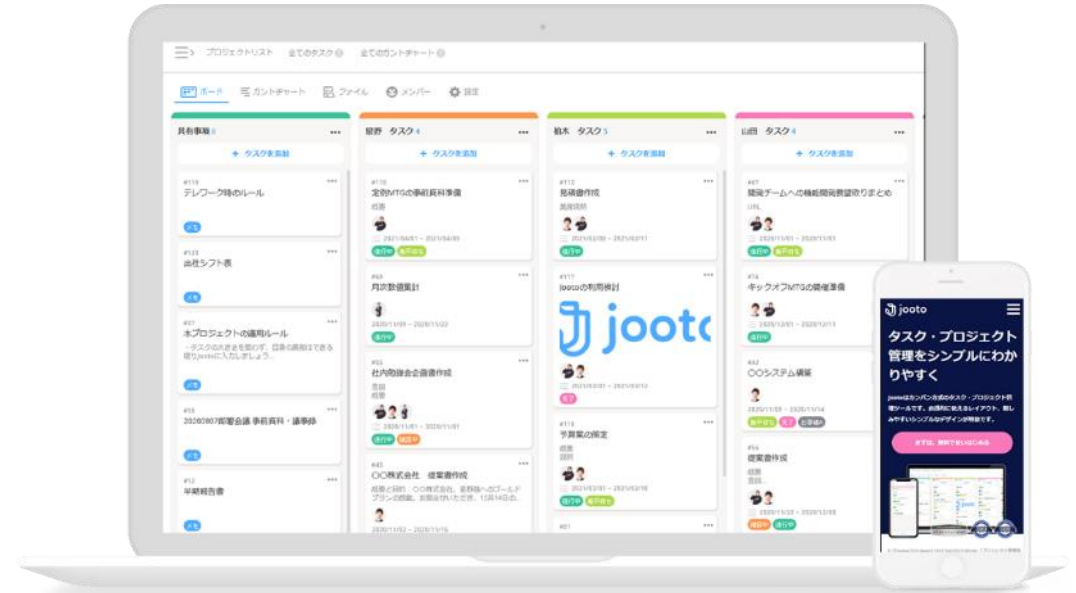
プロジェクトリスト　全てのタスク　全てのガントチャート

ボード　ガントチャート　ファイル　メンバー　設定

共有事項 6
+ タスクを追加
#119
テレワーク時のルール
メモ
#123
出社シフト表
メモ
#37
本プロジェクトの運用ルール
メモ
#15
20200807部署会議 事前資料・議事録
メモ
#12
半期報告書
メモ

星野　タスク 4
+ タスクを追加
#110
定例MTGの事前資料準備
2021/04/01 - 2021/04/05
進行中　高優先
#53
月次数値集計
2020/11/01 - 2020/11/22
進行中
#55
社内勉強会企画書作成
2020/11/01 - 2020/11/01
進行中　保留中
#40
〇〇株式会社　提案書作成
2020/11/02 - 2020/11/16

鈴木　タスク 5
+ タスクを追加
#112
見積書作成
2021/02/01 - 2021/02/11
#117
jootoの利用検討
jooto
2021/02/01 - 2021/02/12
完了
#118
予算案の策定
2021/02/01 - 2021/02/16
進行中　高優先
#81

山田　タスク 4
+ タスクを追加
#47
開発チームへの機能開発要望取りまとめ
2020/11/01 - 2020/11/01
進行中　高優先
#74
キックオフMTGの開催準備
2020/12/01 - 2020/12/11
進行中
#42
〇〇システム構築
2020/11/01 - 2020/11/14
高優先　完了
#56
提案書作成
2020/11/20 - 2020/12/08
保留中　進行中

jooto
タスク・プロジェクト管理をシンプルにわかりやすく
jootoはカンバン方式のタスク・プロジェクト管理ツールです。
まずは、無料で使いはじめる